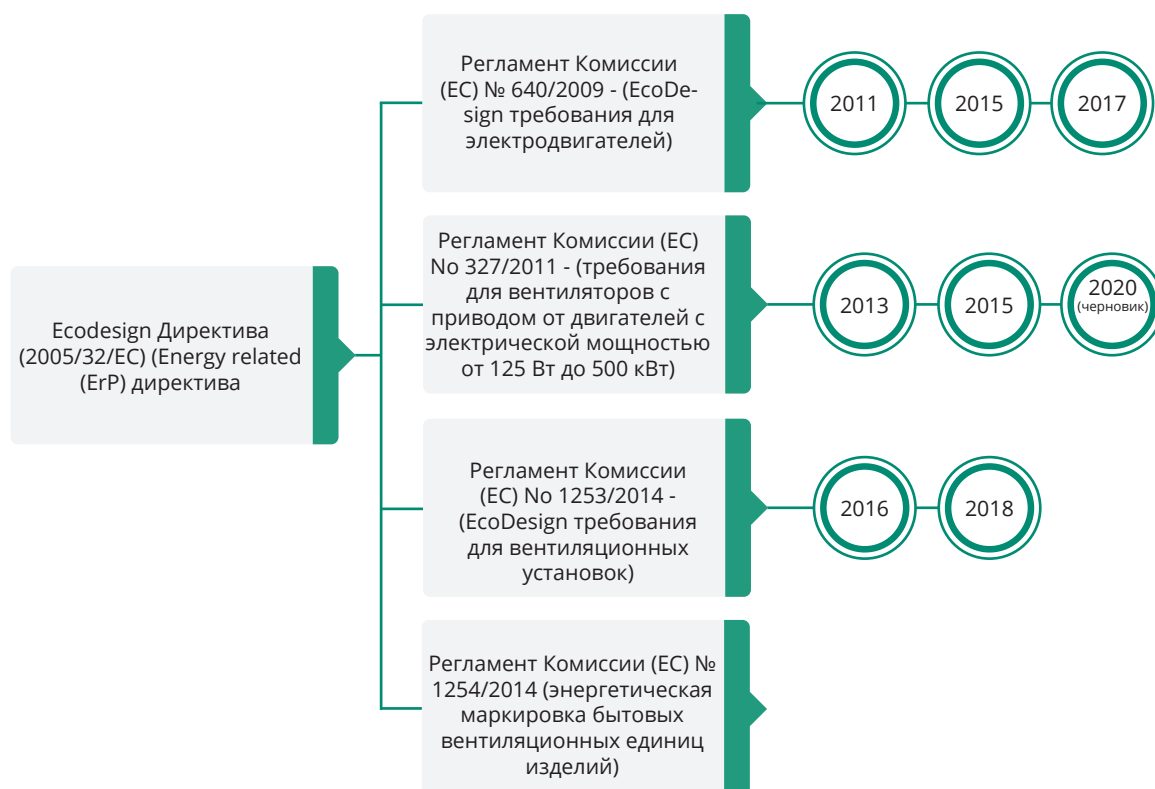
Ecodesign Директива (2005/32/EC) (Energy related (ErP) директива

Регламент Комиссии (ЕС) № 640/2009 - (EcoDesign требования для электродвигателей)

2011

2015

2017

Регламент Комиссии (ЕС) No 327/2011 - (требования для вентиляторов с приводом от двигателей с электрической мощностью от 125 Вт до 500 кВт)

2013

2015

2020 (черновик)

Регламент Комиссии (ЕС) No 1253/2014 - (EcoDesign требования для вентиляционных установок)

2016

2018

Регламент Комиссии (ЕС) № 1254/2014 (энергетическая маркировка бытовых вентиляционных единиц изделий)